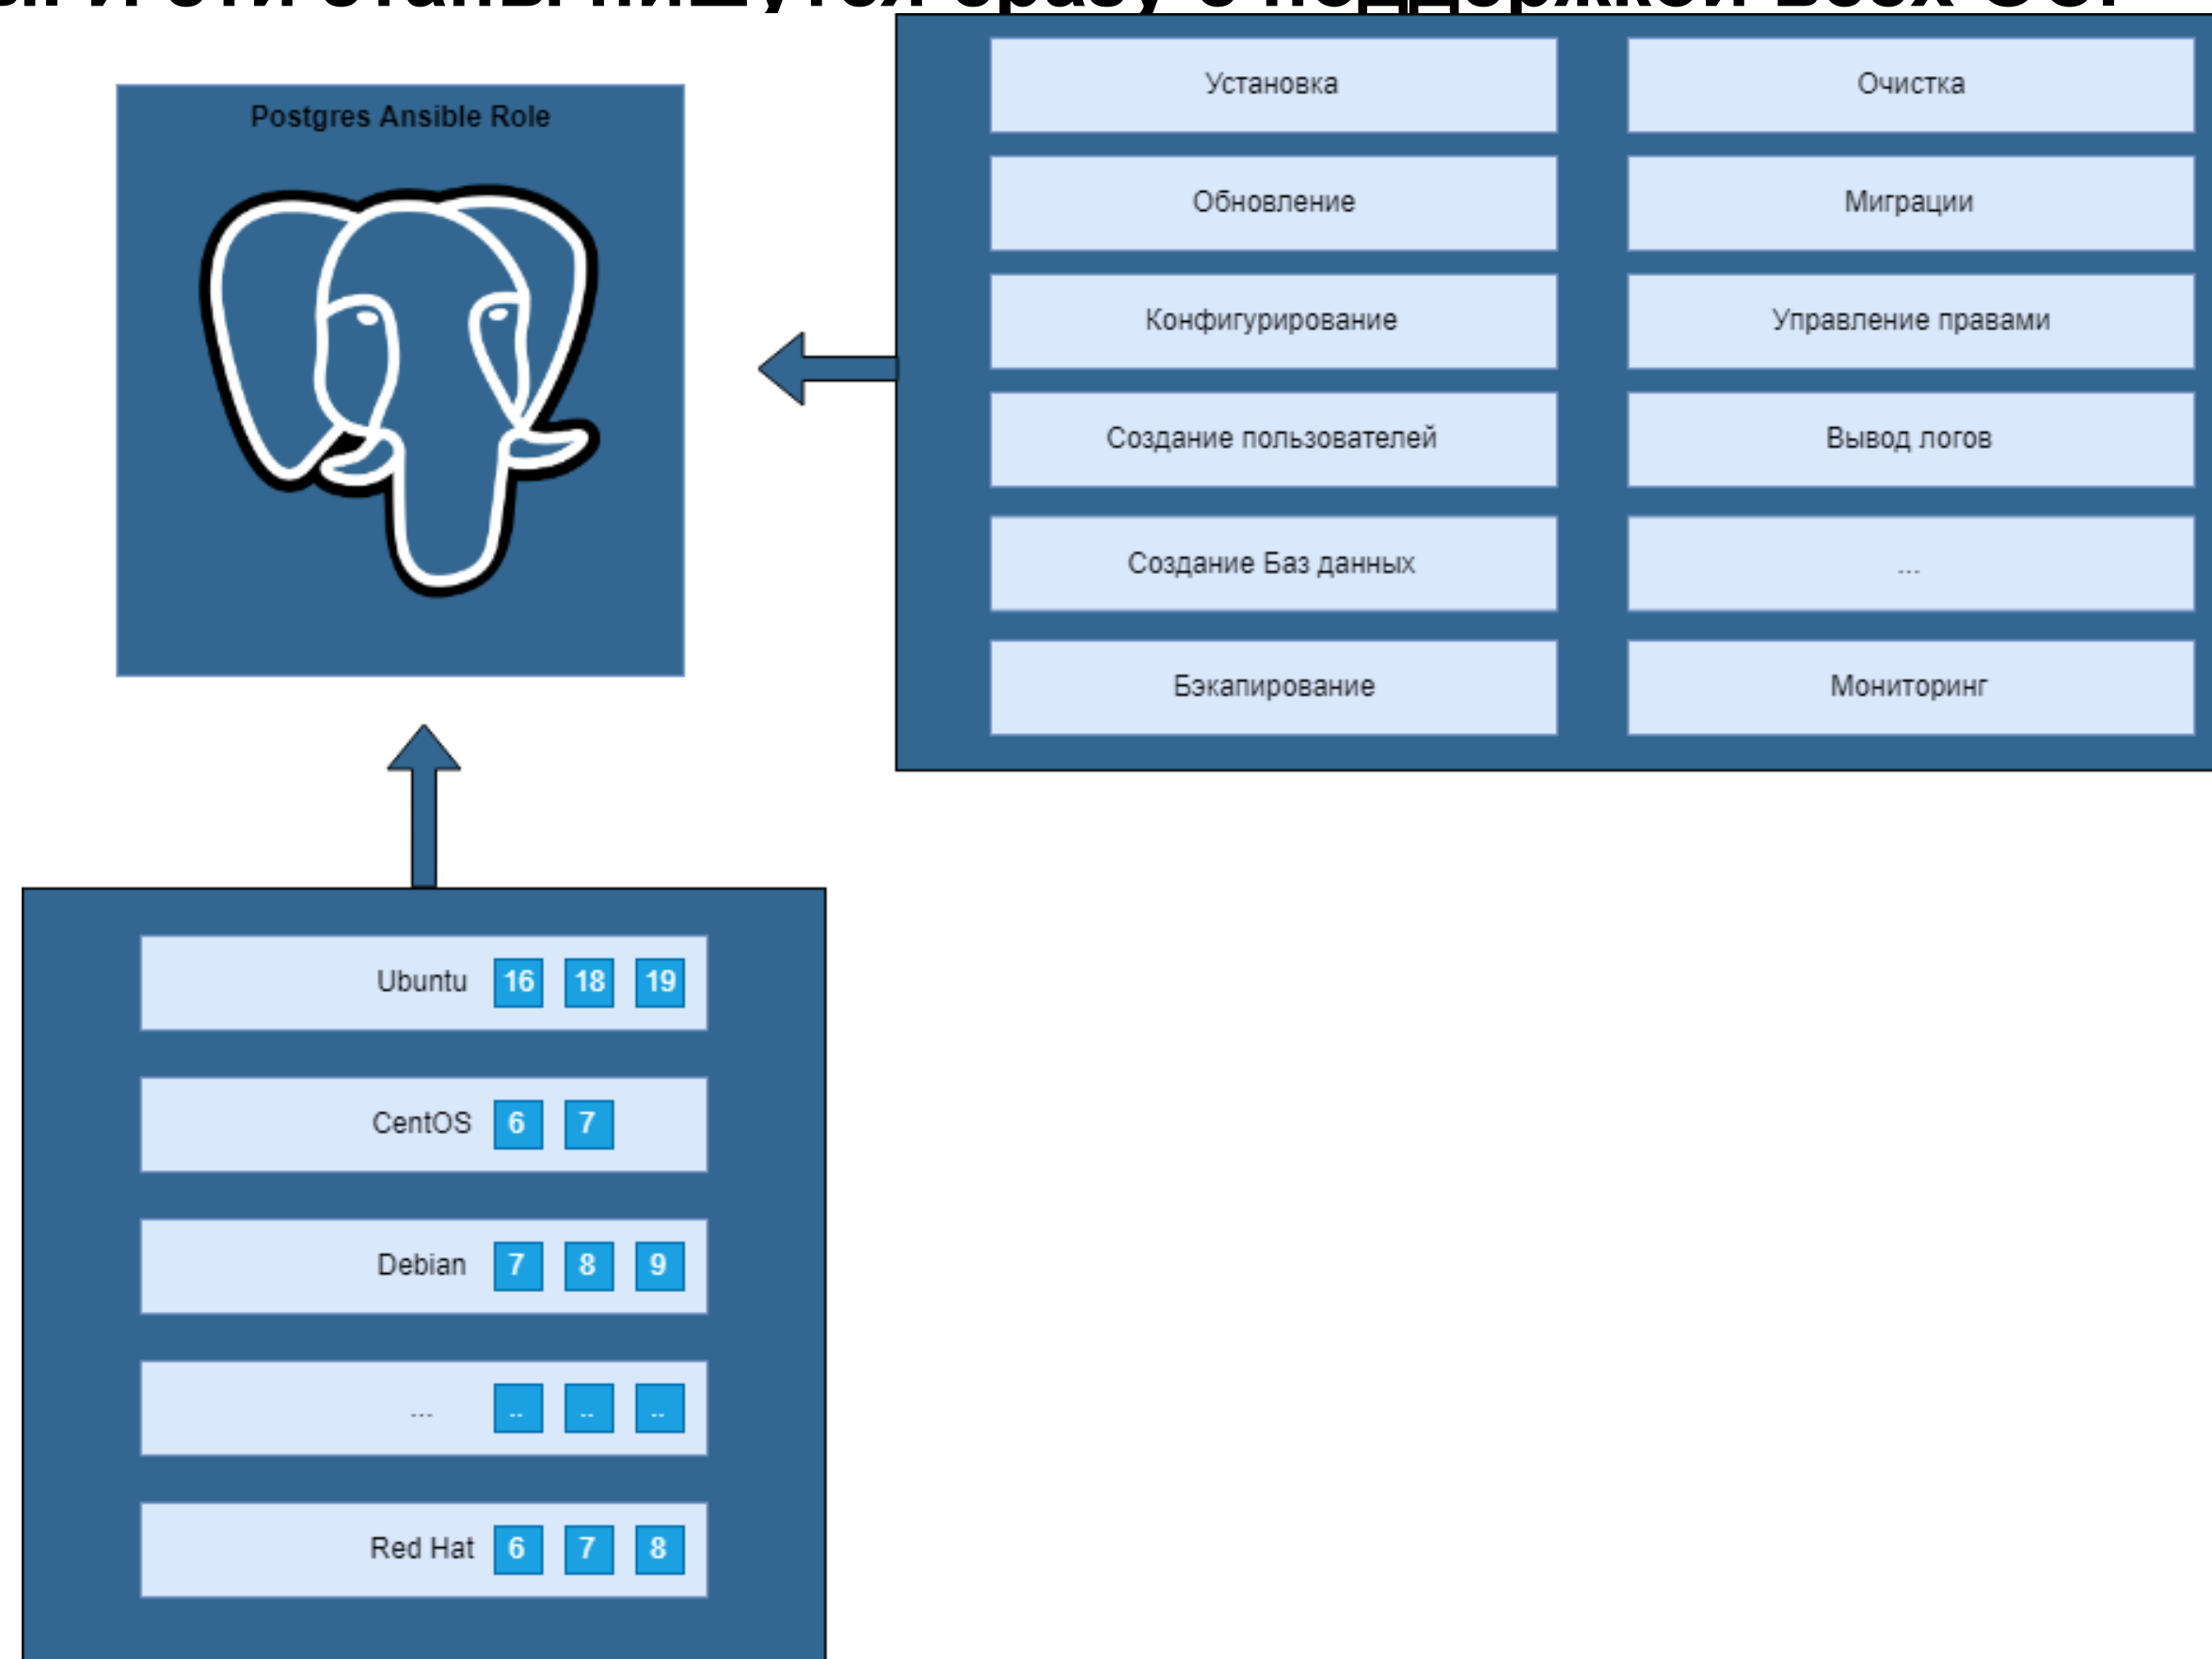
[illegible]

Postgres Ansible Role

Установка

Очистка

Обновление

Миграции

Конфигурирование

Управление правами

Создание пользователей

Вывод логов

Создание Баз данных

...

Бэкапирование

Мониторинг

Ubuntu 16 18 19

CentOS 6 7

Debian 7 8 9

... .. .. ..

Red Hat 6 7 8